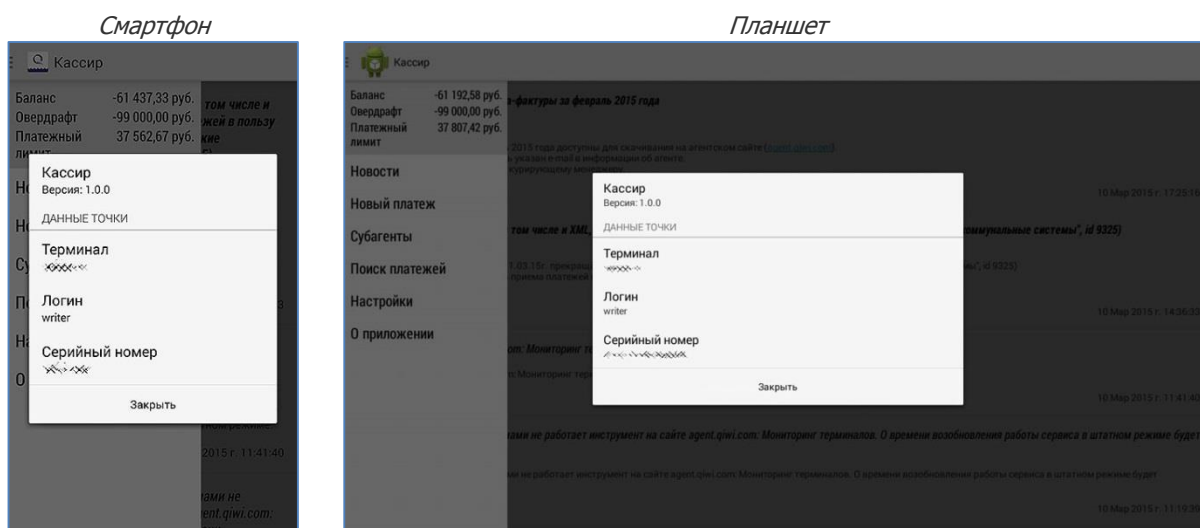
Смартфон

Кассир

Баланс -61 437,33 руб.
Овердрафт -99 000,00 руб.
Платежный 37 562,67 руб.
лимит

том числе и
жей в пользу
кие

Кассир
Версия: 1.0.0
ДАННЫЕ ТОЧКИ
Терминал
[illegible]
Логин
writer
Серийный номер
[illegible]
Закрыть

2015 г. 11:41:40

ами не
ent.qiwi.com:

Планшет

Кассир

Баланс -61 192,58 руб.
Овердрафт -99 000,00 руб.
Платежный 37 807,42 руб.
лимит

Новости
Новый платеж
Субагенты
Поиск платежей
Настройки
О приложении

а-фактуры за февраль 2015 года

2015 года доступны для скачивания на агентском сайте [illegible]
ь указан e-mail в информации об агенте.
курирующему менеджеру.

10 Мар 2015 г. 17:25:16

том числе и XML, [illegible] коммунальные системы", id 9325)

1.03.15г. прекращ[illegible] ы", id 9325)
приема платежей

10 Мар 2015 г. 14:36:3

om: Мониторинг те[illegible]

: Мониторинг терм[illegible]

10 Мар 2015 г. 11:41:40

ами не работает инструмент на сайте agent.qiwi.com: Мониторинг терминалов. О времени возобновления работы сервиса в штатном режиме будет

ми не работает инструмент на сайте agent.qiwi.com: Мониторинг терминалов. О времени возобновления работы сервиса в штатном режиме будет

10 Мар 2015 г. 11:19:3

Кассир
Версия: 1.0.0
ДАННЫЕ ТОЧКИ
Терминал
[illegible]
Логин
writer
Серийный номер
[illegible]
Закрыть